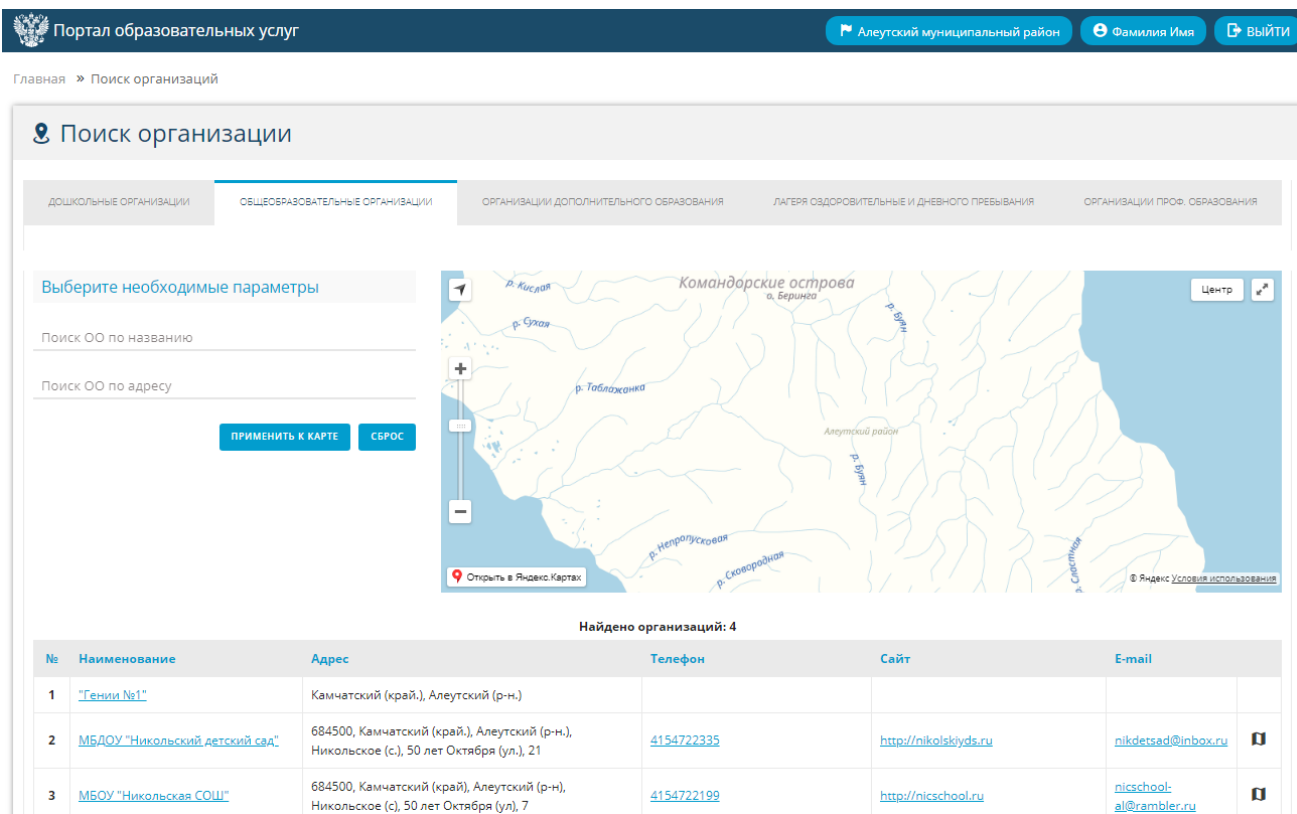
Портал образовательных услуг
Алеутский муниципальный район
Фамилия Имя
ВЫЙТИ

Главная » Поиск организаций

Поиск организации

ДОШКОЛЬНЫЕ ОРГАНИЗАЦИИ
ОБЩЕОБРАЗОВАТЕЛЬНЫЕ ОРГАНИЗАЦИИ
ОРГАНИЗАЦИИ ДОПОЛНИТЕЛЬНОГО ОБРАЗОВАНИЯ
ЛАГЕРЯ ОЗДОРОВИТЕЛЬНЫЕ И ДНЕВНОГО ПРЕБЫВАНИЯ
ОРГАНИЗАЦИИ ПРОФ. ОБРАЗОВАНИЯ

Выберите необходимые параметры

Поиск ОО по названию

Поиск ОО по адресу

ПРИМЕНИТЬ К КАРТЕ
СБРОС

р. Кислая
Командорские острова
о. Беринга
р. Сухая
р. Буян
Центр
р. Табlажанка
Алеутский район
р. Буян
р. Непропусковая
р. Сковородная
р. Слюстная
Открыть в Яндекс.Картах
© Яндекс Условия использования

Найдено организаций: 4

| № | Наименование | Адрес | Телефон | Сайт | E-mail | |
|---|---|---|---|---|---|---|
| 1 | "Гении №1" | Камчатский (край.), Алеутский (р-н.) | | | | |
| 2 | МБДОУ "Никольский детский сад" | 684500, Камчатский (край.), Алеутский (р-н.), Никольское (с.), 50 лет Октября (ул.), 21 | 4154722335 | http://nikolskiyds.ru | nikdetsad@inbox.ru | |
| 3 | МБОУ "Никольская СОШ" | 684500, Камчатский (край), Алеутский (р-н), Никольское (с), 50 лет Октября (ул), 7 | 4154722199 | http://nicschool.ru | nicschool-al@rambler.ru | |